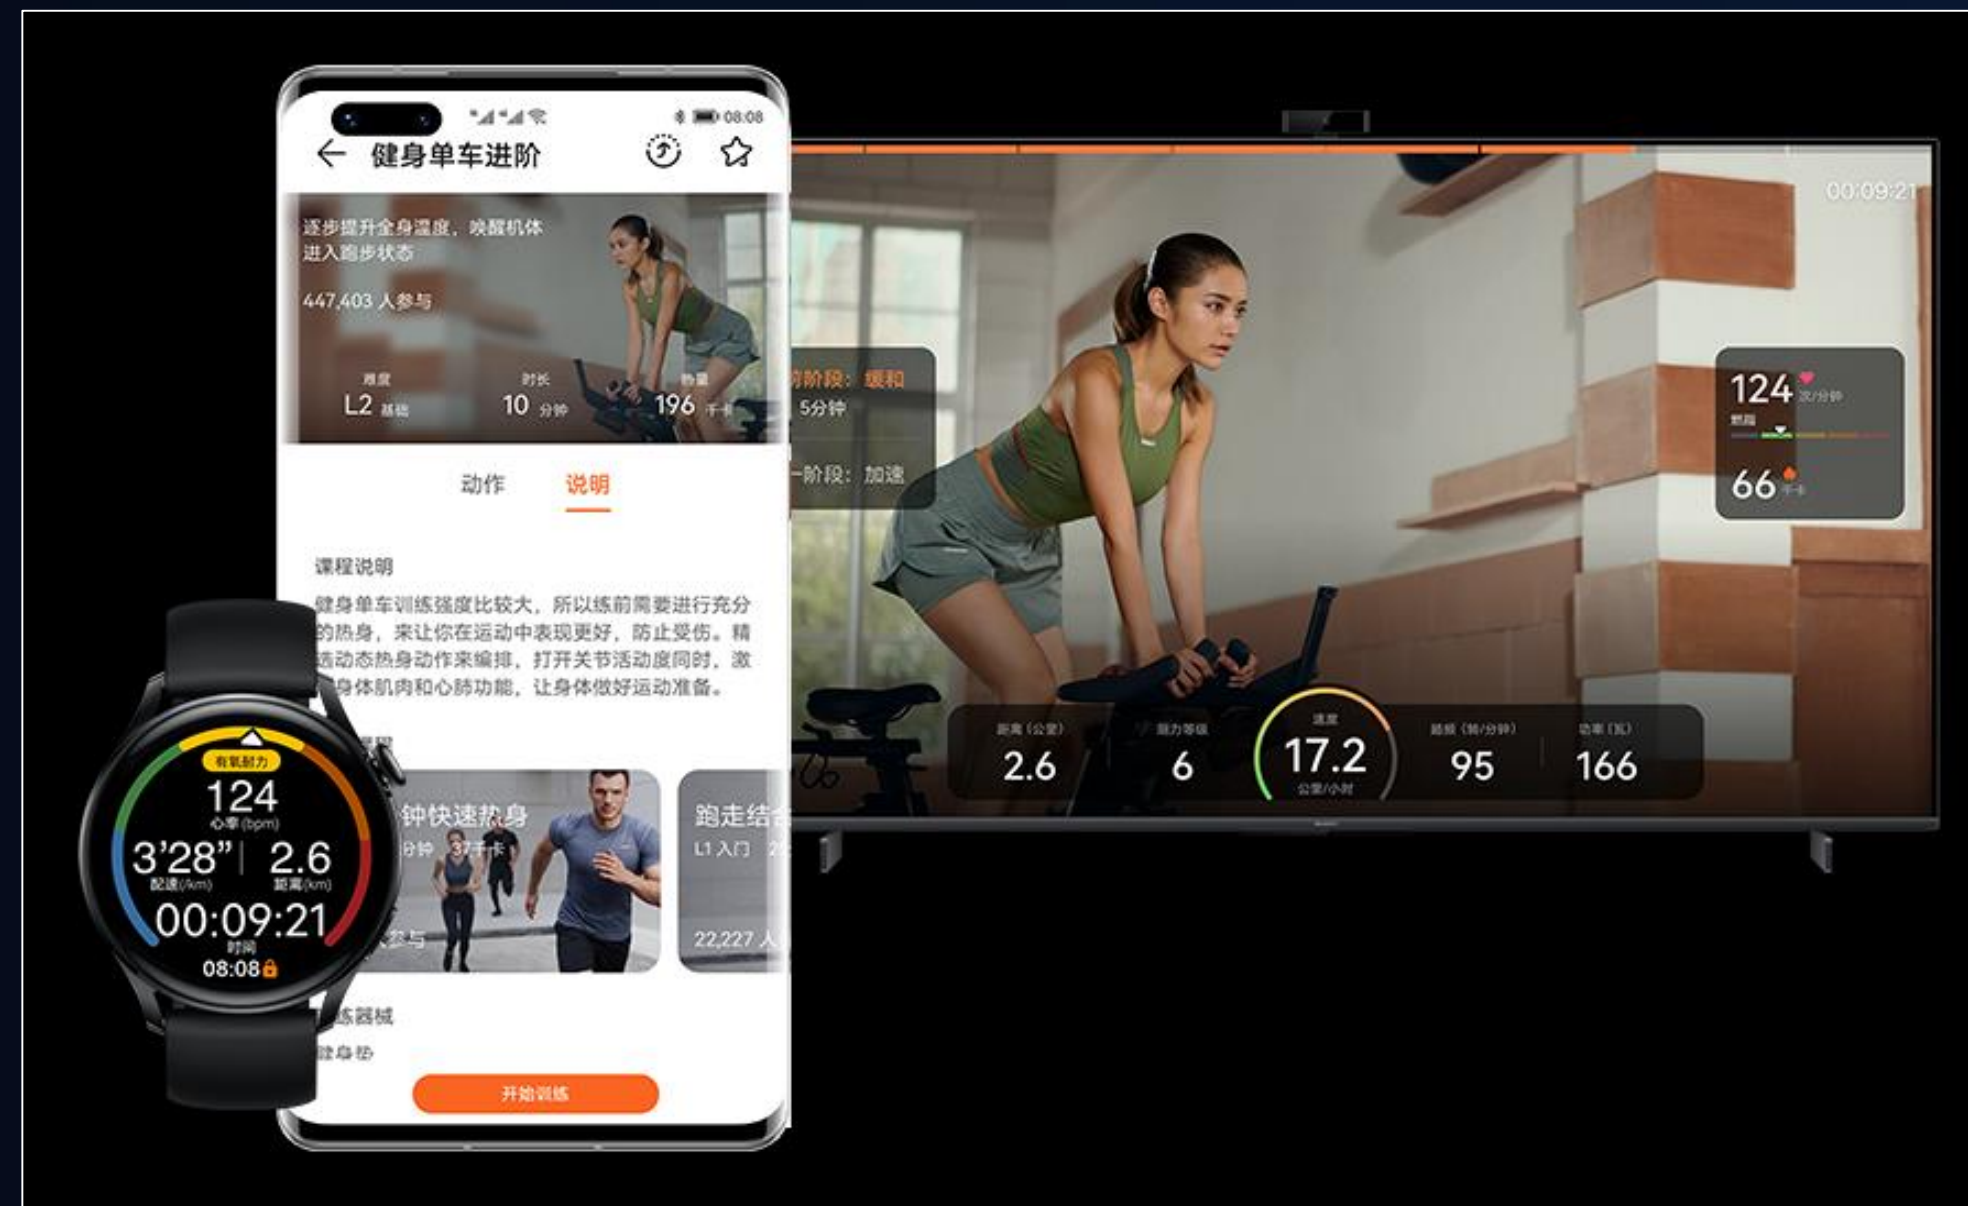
08:08

健身单车进阶

逐步提升全身温度，唤醒机体进入跑步状态

447,403 人参与

难度 L2 基础

时长 10 分钟

热量 196 千卡

动作 说明

课程说明

健身单车训练强度比较大，所以练前需要进行充分的热身，来让你在运动中表现更好，防止受伤。精选动态热身动作来编排，打开关节活动度同时，激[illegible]身体肌肉和心肺功能，让身体做好运动准备。

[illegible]课程

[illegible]钟快速热身

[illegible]分钟 37千卡

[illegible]人参与

跑走结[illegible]

L1 入门 2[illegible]

22,227 人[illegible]

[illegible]练器械

健身垫

开始训练

有氧耐力

124

心率(bpm)

3'28"

配速(/km)

2.6

距离(km)

00:09:21

时间

08:08

00:09:21

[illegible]阶段：缓和

5分钟

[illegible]一阶段：加速

124 次/分钟

燃脂

66 千卡

距离（公里） 2.6

阻力等级 6

速度 17.2 公里/小时

踏频（转/分钟） 95

功率（瓦） 166